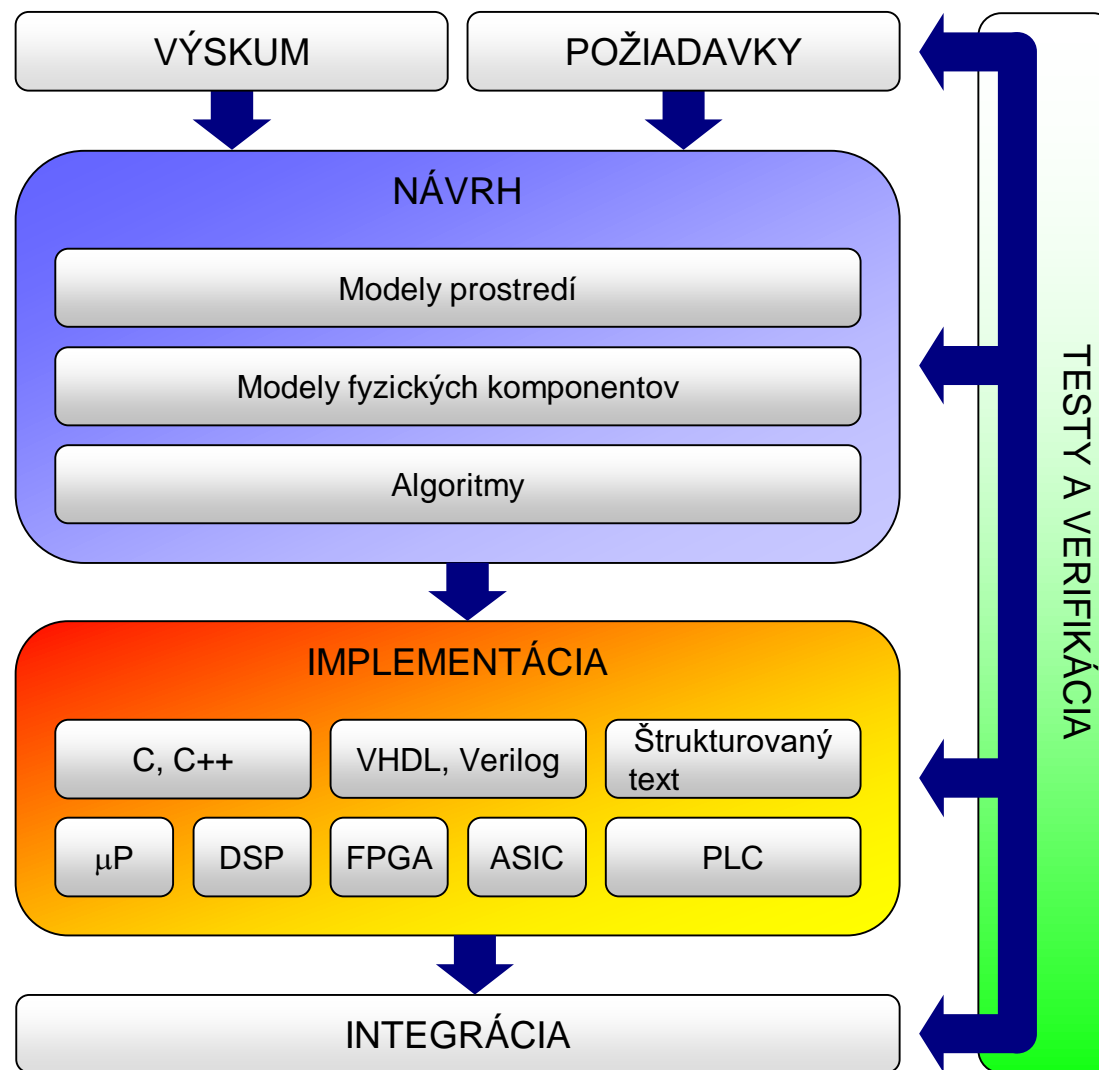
VÝSKUM

POŽIADAVKY

NÁVRH

Modely prostredí

Modely fyzických komponentov

Algoritmy

IMPLEMENTÁCIA

C, C++

VHDL, Verilog

Štrukturovaný text

$\mu$P

DSP

FPGA

ASIC

PLC

INTEGRÁCIA

TESTY A VERIFIKÁCIA